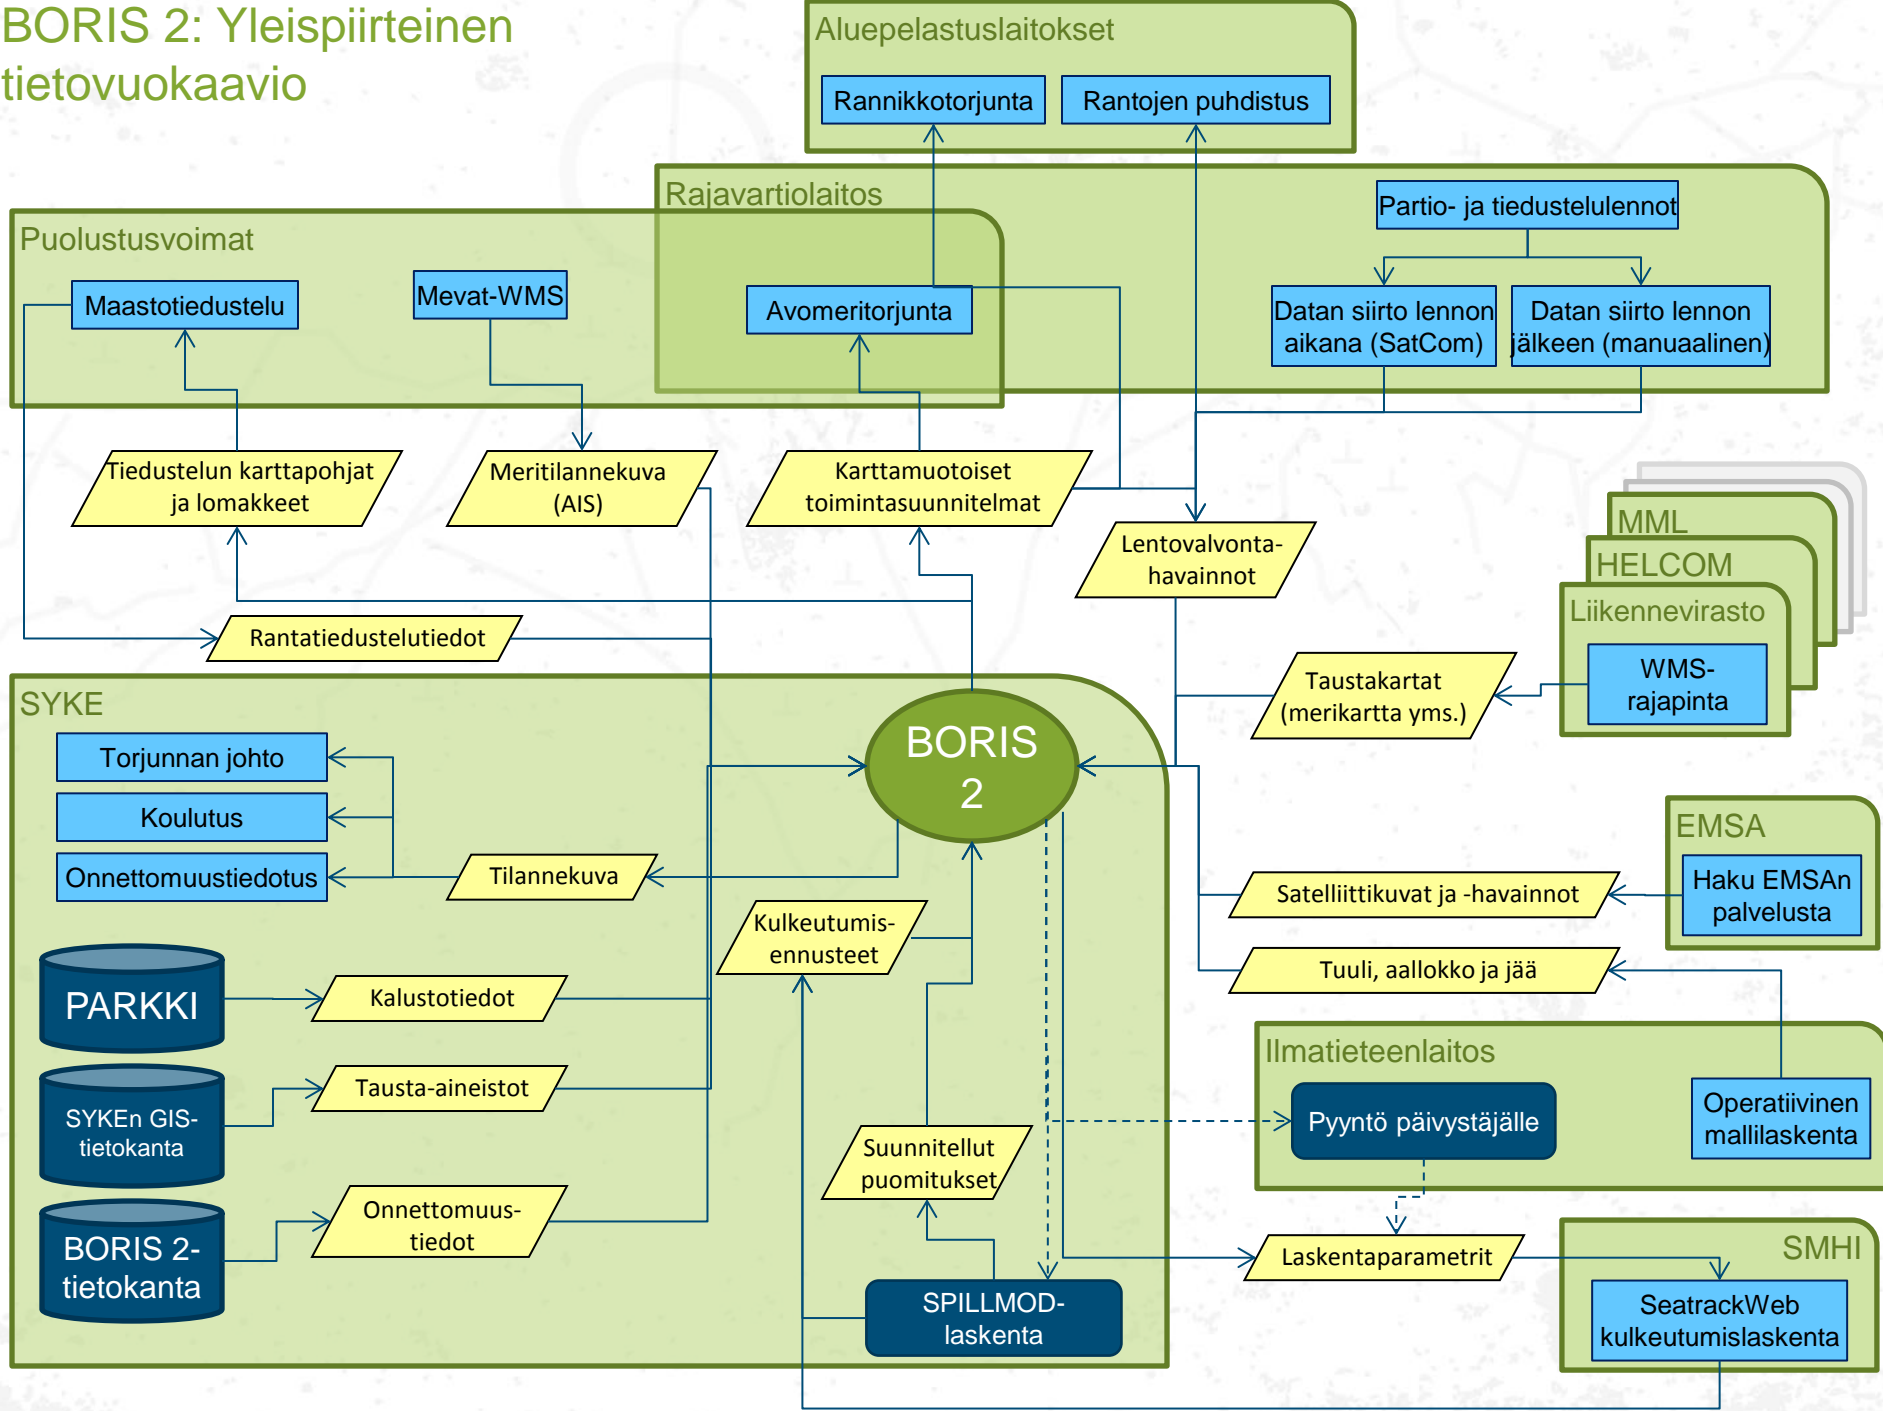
BORIS 2: Yleispiirteinen tietovuokaavio

Aluepelastuslaitokset
Rannikkotorjunta
Rantojen puhdistus

Rajavartiolaitos
Partio- ja tiedustelulennot
Avomeritorjunta
Datan siirto lennon aikana (SatCom)
Datan siirto lennon jälkeen (manuaalinen)

Puolustusvoimat
Maastotiedustelu
Mevat-WMS

Tiedustelun karttapohjat ja lomakkeet
Meritilannekuva (AIS)
Karttamuotoiset toimintasuunnitelmat
Lentovalvonta-havainnot
Rantatiedustelutiedot

MML
HELCOM
Liikennevirasto
WMS-rajapinta
Taustakartat (merikartta yms.)

SYKE
Torjunnan johto
Koulutus
Onnettomuustiedotus
Tilannekuva
BORIS 2
Kulkeutumis-ennusteet
PARKKI
Kalustotiedot
SYKEn GIS-tietokanta
Tausta-aineistot
BORIS 2-tietokanta
Onnettomuus-tiedot
Suunnitellut puomitukset
SPILLMOD-laskenta

EMSA
Haku EMSAn palvelusta
Satelliittikuvat ja -havainnot
Tuuli, aallokko ja jää

Ilmatieteenlaitos
Pyyntö päivystäjälle
Operatiivinen mallilaskenta
Laskentaparametrit

SMHI
SeatrackWeb kulkeutumislaskenta